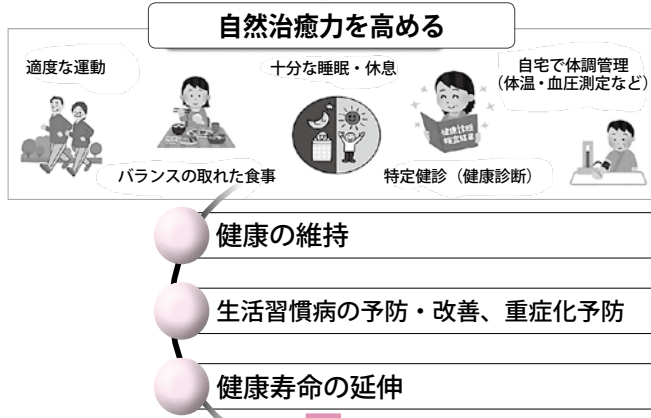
自然治癒力を高める

適度な運動

十分な睡眠・休息

自宅で体調管理
（体温・血圧測定など）

バランスの取れた食事

健康診断
検査結果

特定健診（健康診断）

健康の維持

生活習慣病の予防・改善、重症化予防

健康寿命の延伸